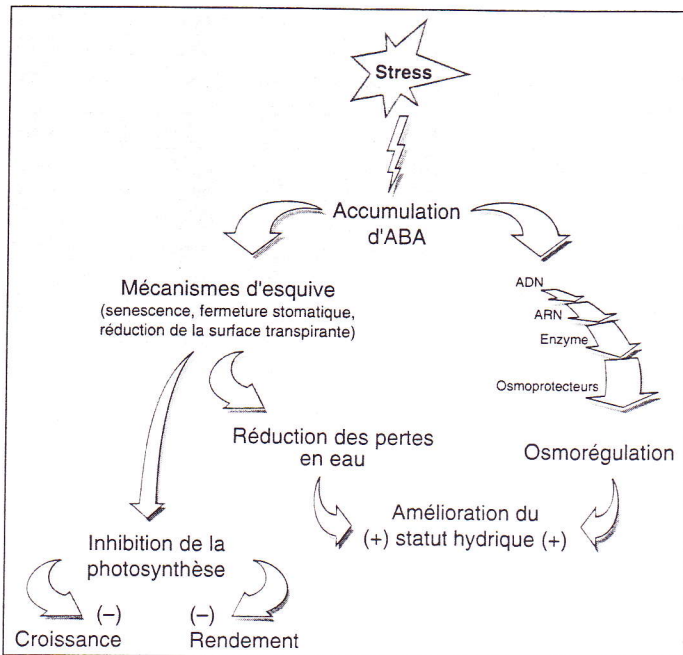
Stress

Accumulation d'ABA

Mécanismes d'esquive
(senescence, fermeture stomatique, réduction de la surface transpirante)

ADN
ARN
Enzyme
Osmoprotecteurs

Réduction des pertes en eau

Osmorégulation

Amélioration du (+) statut hydrique (+)

Inhibition de la photosynthèse

(–)
Croissance

(–)
Rendement